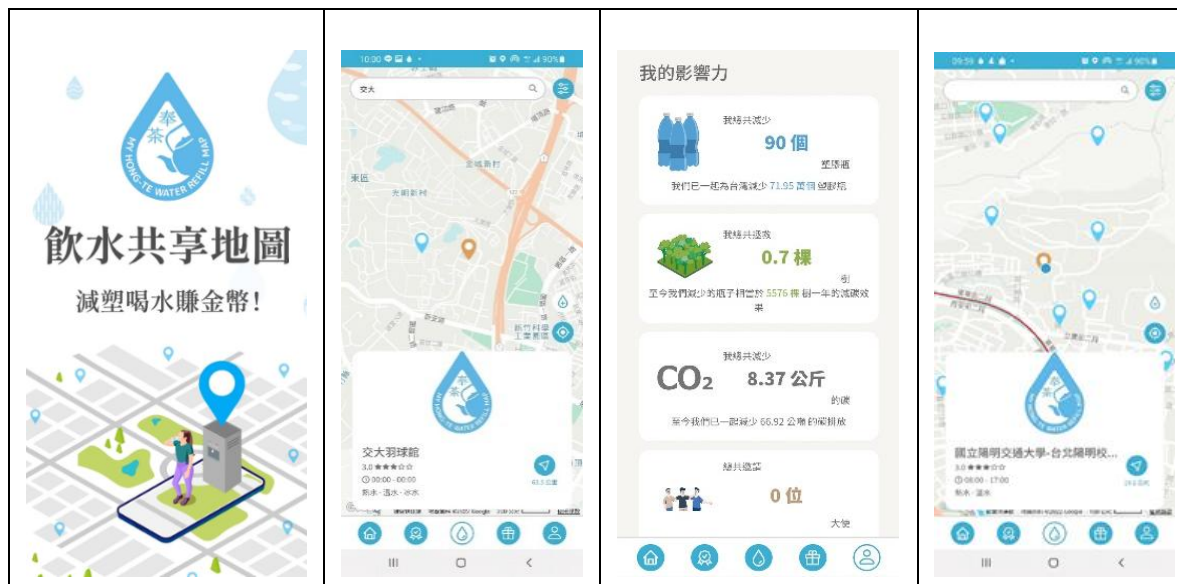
奉茶
MY HONG-TE WATER REFILL MAP

飲水共享地圖

減塑喝水賺金幣!

10:00
交大
東區
交大羽球館
3.0 ★★★☆☆
00:00 - 00:00
熱水 · 溫水 · 冰水

我的影響力

我總共減少
90 個
塑膠瓶
我們已一起為台灣減少 71.95 萬個 塑膠瓶

我總共拯救
0.7 棵
樹
至今我們減少的瓶子相當於 5576 棵 樹一年的減碳效果

我總共減少
$CO_2$ 8.37 公斤
的碳
至今我們已一起減少 66.92 公噸 的碳排放

總共邀請
0 位
大使

09:59
國立陽明交通大學-台北陽明校...
3.0 ★★★☆☆
08:00 - 17:00
熱水 · 溫水